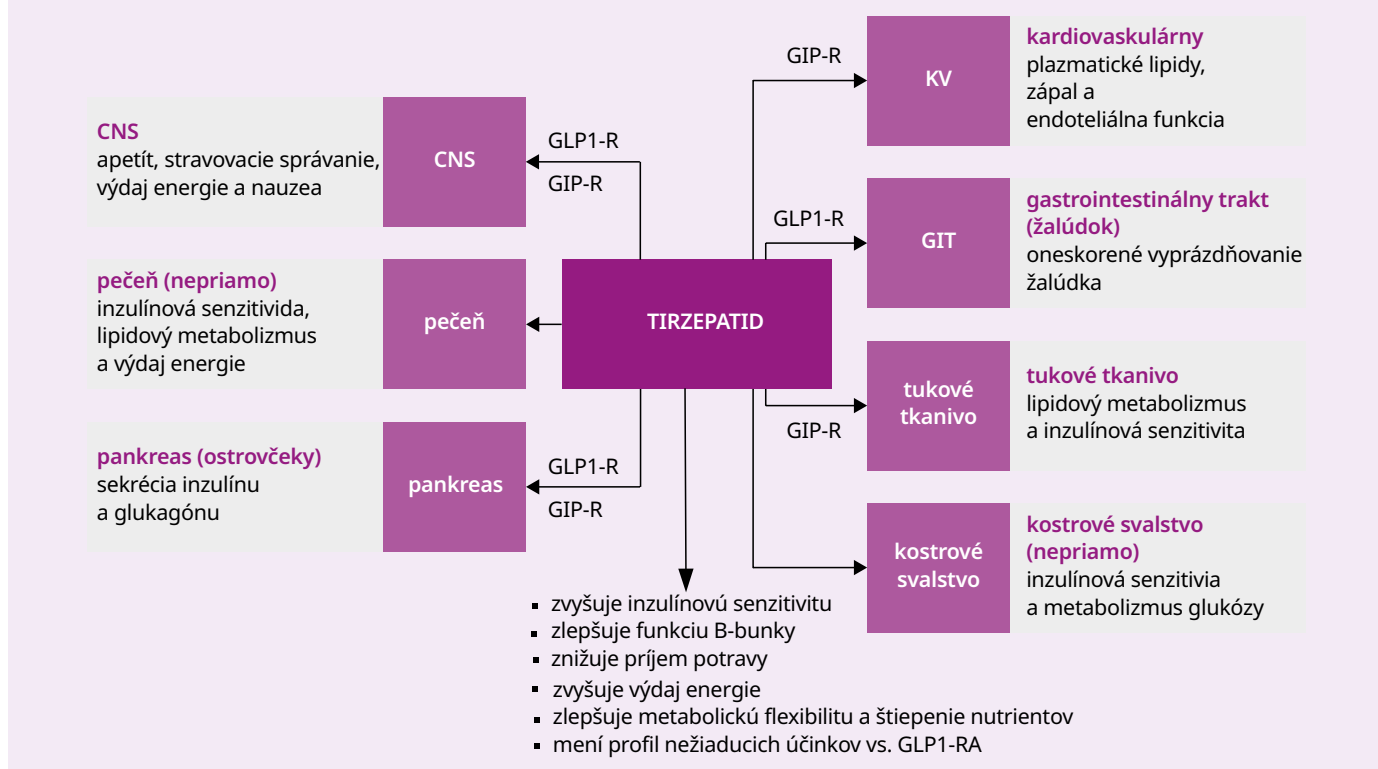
CNS
apetít, stravovacie správanie, výdaj energie a nauzea

CNS

GLP1-R
GIP-R

pečeň (nepriamo)
inzulínová senzitivida, lipidový metabolizmus a výdaj energie

pečeň

pankreas (ostrovčeky)
sekrécia inzulínu a glukagónu

pankreas

GLP1-R
GIP-R

TIRZEPATID

GIP-R

KV

kardiovaskulárny
plazmatické lipidy, zápal a endoteliálna funkcia

GLP1-R

GIT

gastrointestinálny trakt (žalúdok)
oneskorené vyprázdňovanie žalúdka

tukové tkanivo

GIP-R

tukové tkanivo
lipidový metabolizmus a inzulínová senzitivita

kostrové svalstvo

kostrové svalstvo (nepriamo)
inzulínová senzitivia a metabolizmus glukózy

- zvyšuje inzulínovú senzitivitu
- zlepšuje funkciu B-bunky
- znižuje príjem potravy
- zvyšuje výdaj energie
- zlepšuje metabolickú flexibilitu a štiepenie nutrientov
- mení profil nežiaducich účinkov vs. GLP1-RA